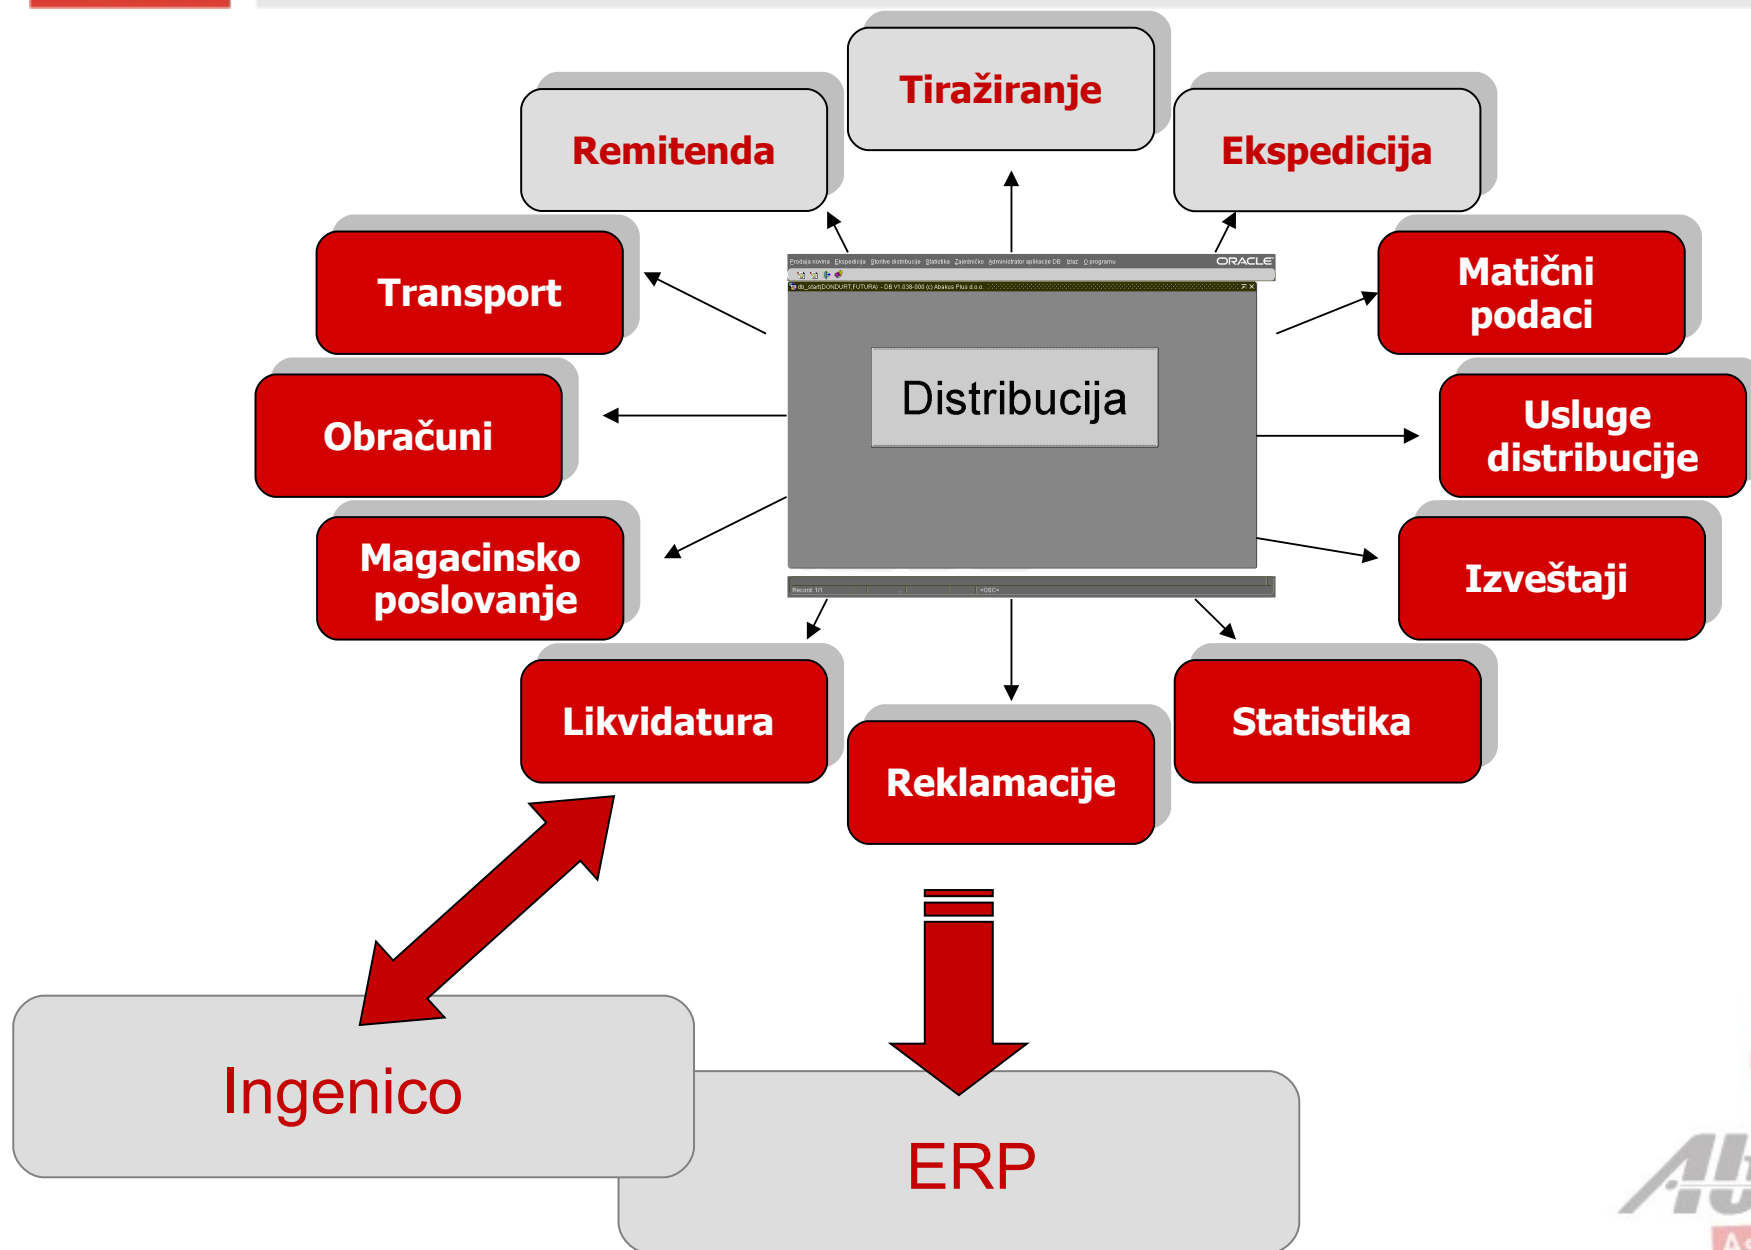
Tiražiranje

Remitenda

Ekspedicija

Transport

Matični podaci

Prodaja novina Ekspedicija Stavke distribucije Statistika Zajedničko Administrator aplikacije DB Izlaz O programu ORACLE

Distribucija

Obračuni

Usluge distribucije

Magacinsko poslovanje

Izveštaji

Likvidatura

Reklamacije

Statistika

Ingenico

ERP